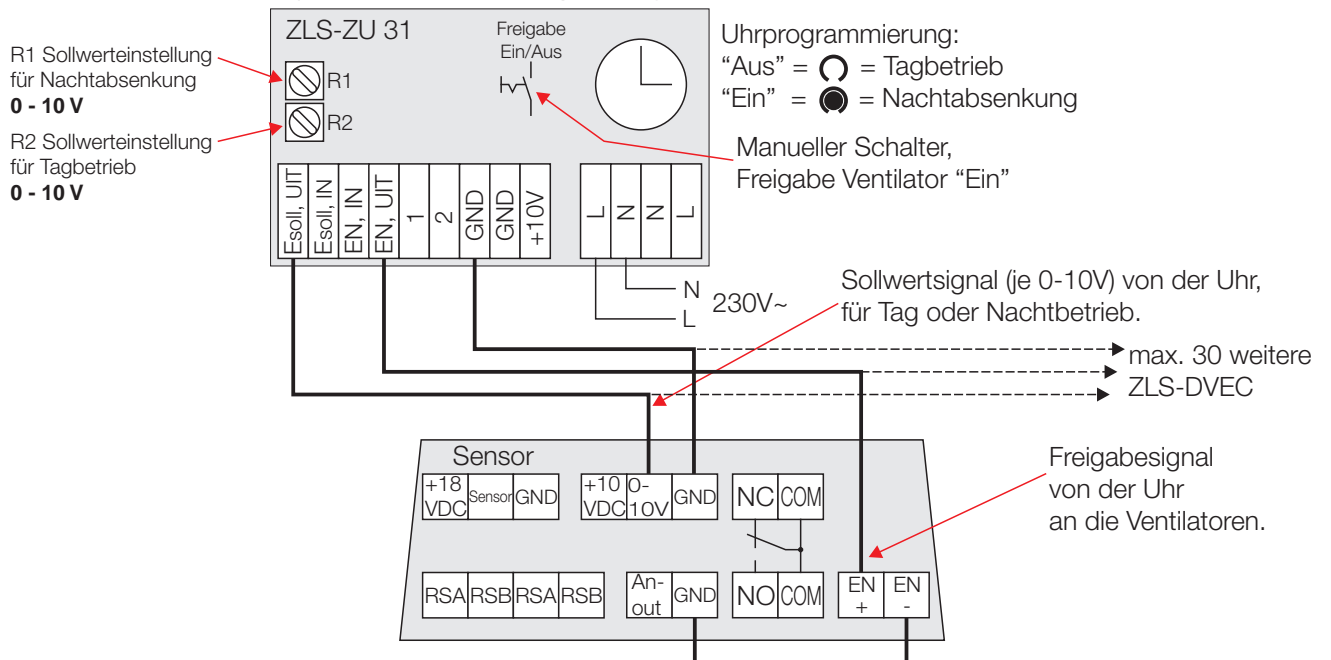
ZLS-ZU 31

Freigabe Ein/Aus

Uhrprogrammierung:
"Aus" = ○ = Tagbetrieb
"Ein" = ● = Nachtabsenkung

R1 Sollwerteinstellung für Nachtabsenkung
**0 - 10 V**

R2 Sollwerteinstellung für Tagbetrieb
**0 - 10 V**

R1

R2

Manueller Schalter,
Freigabe Ventilator "Ein"

Esoll, UIT | Esoll, IN | EN, IN | EN, UIT | 1 | 2 | GND | GND | +10V

L | N | N | L

N
L
230V~

Sollwertsignal (je 0-10V) von der Uhr, für Tag oder Nachtbetrieb.

max. 30 weitere ZLS-DVEC

Sensor

+18 VDC | Sensor | GND

+10 VDC | 0-10V | GND

NC | COM

RSA | RSB | RSA | RSB

An-out | GND

NO | COM

EN + | EN -

Freigabesignal von der Uhr an die Ventilatoren.